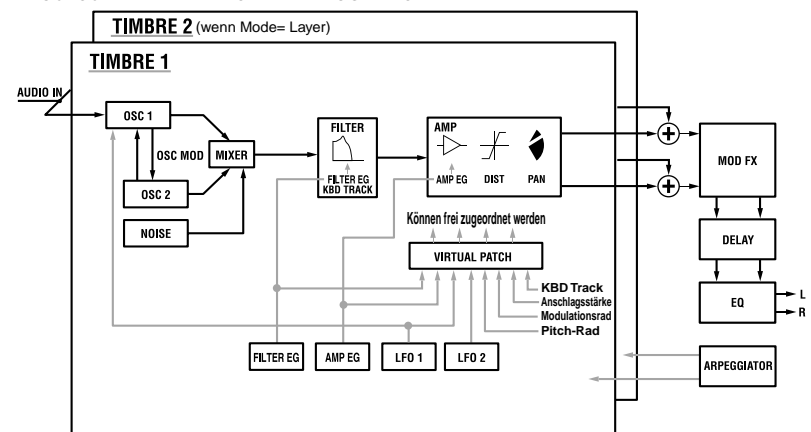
TIMBRE 2 (wenn Mode= Layer)

TIMBRE 1

AUDIO IN

OSC 1

OSC MOD

MIXER

OSC 2

NOISE

FILTER

FILTER EG
KBD TRACK

AMP

AMP EG

DIST

PAN

MOD FX

DELAY

EQ

L

R

Können frei zugeordnet werden

VIRTUAL PATCH

KBD Track
Anschlagsstärke
Modulationsrad
Pitch-Rad

FILTER EG

AMP EG

LFO 1

LFO 2

ARPEGGIATOR